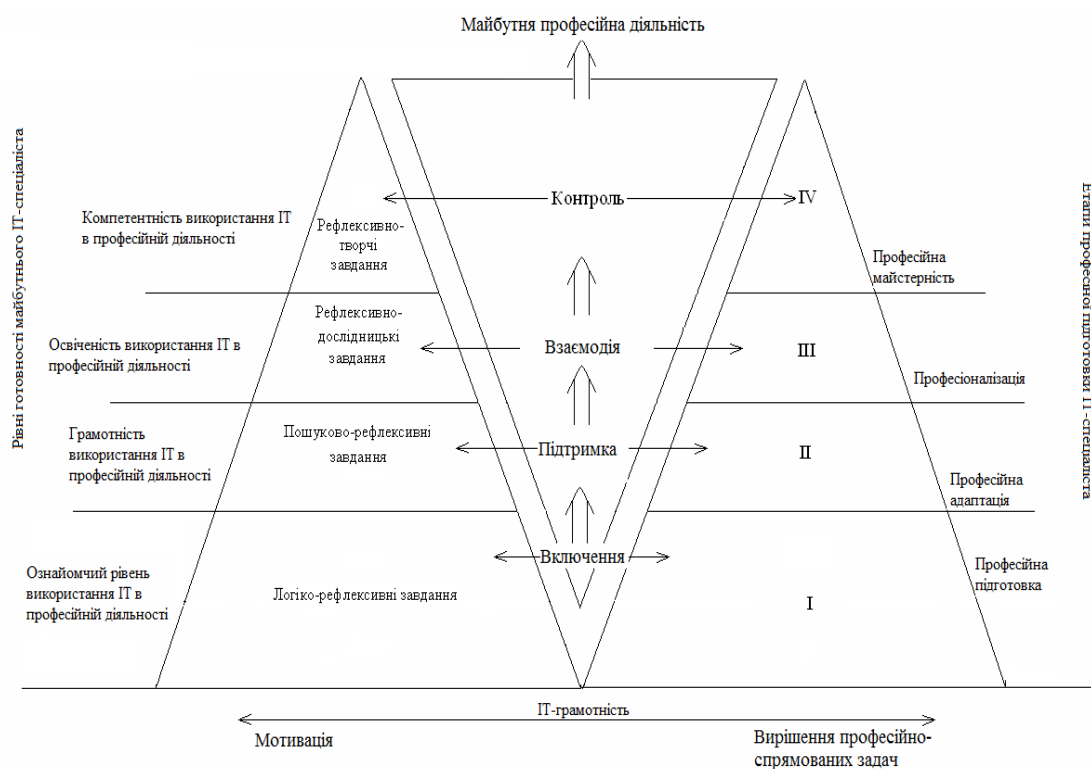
Майбутня професійна діяльність

Рівні готовності майбутнього ІТ-спеціаліста

Етапи професної підготовки ІТ-спеціаліста

Компетентність використання ІТ в професійній діяльності

Рефлексивно-творчі завдання

Контроль

IV

Професійна майстерність

Освіченість використання ІТ в професійній діяльності

Рефлексивно-дослідницькі завдання

Взаємодія

III

Професіоналізація

Грамотність використання ІТ в професійній діяльності

Пошуково-рефлексивні завдання

Підтримка

II

Професійна адаптація

Ознайомчий рівень використання ІТ в професійній діяльності

Логіко-рефлексивні завдання

Включення

I

Професійна підготовка

ІТ-грамотність

Мотивація

Вирішення професійно-спрямованих задач